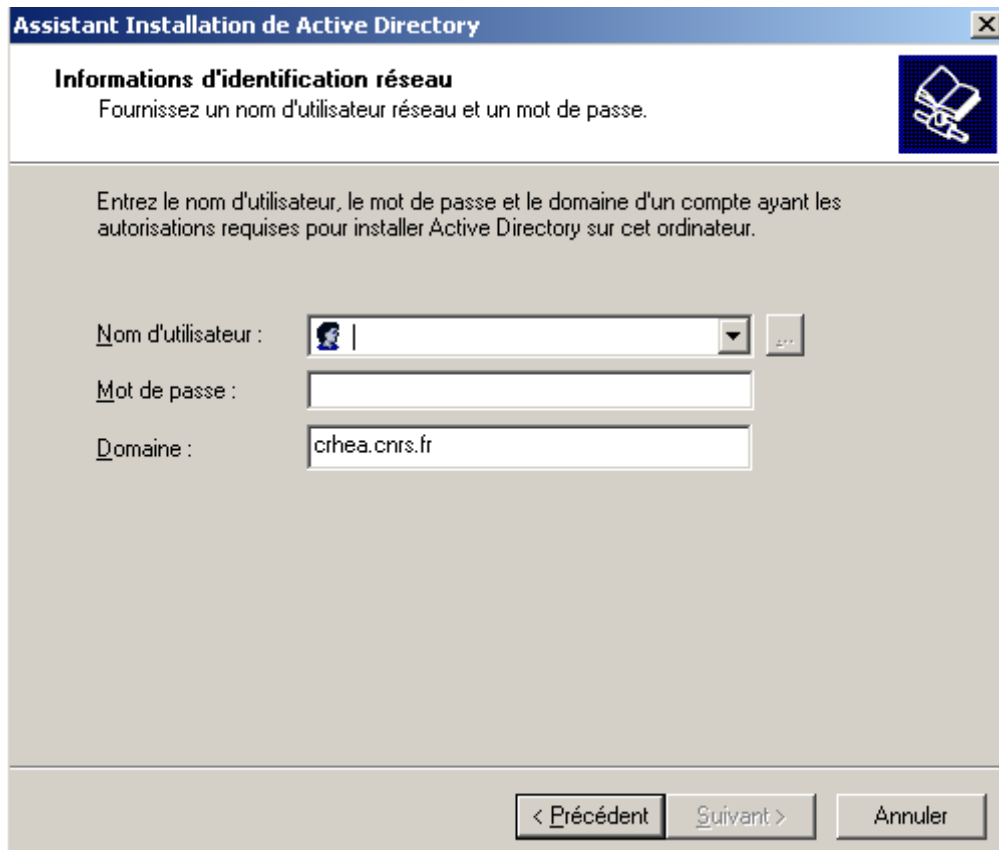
Assistant Installation de Active Directory

Informations d'identification réseau
Fournissez un nom d'utilisateur réseau et un mot de passe.

Entrez le nom d'utilisateur, le mot de passe et le domaine d'un compte ayant les autorisations requises pour installer Active Directory sur cet ordinateur.

Nom d'utilisateur :

...

Mot de passe :

Domaine : crhea.cnrs.fr

< Précédent
Suivant >
Annuler